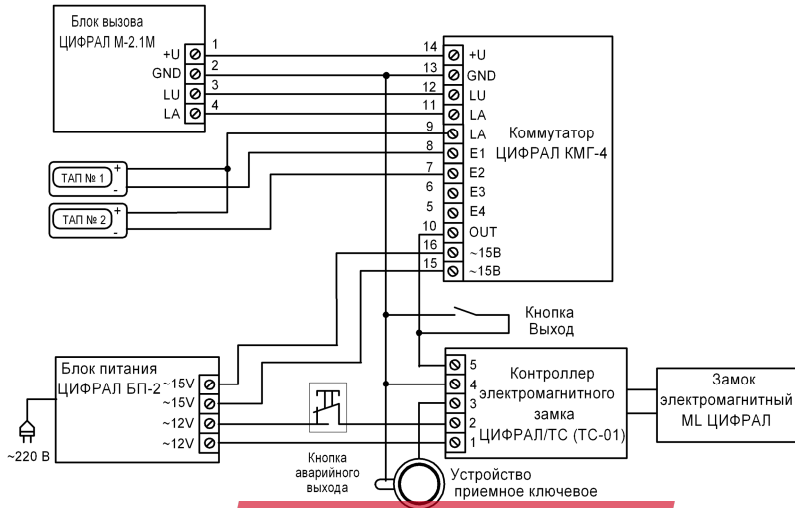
Блок вызова
ЦИФРАЛ М-2.1М
+U
GND
LU
LA
1
2
3
4

14
13
12
11
9
8
7
6
5
10
16
15
+U
GND
LU
LA
LA
E1
E2
E3
E4
OUT
~15В
~15В
Коммутатор
ЦИФРАЛ КМГ-4

ТАП № 1
ТАП № 2
+
-
+
-

Кнопка
Выход

Блок питания
ЦИФРАЛ БП-2
~15V
~15V
~12V
~12V
~220 В

Кнопка
аварийного
выхода

Контроллер
электромагнитного
замка
ЦИФРАЛ/ТС (ТС-01)
5
4
3
2
1

Замок
электромагнитный
ML ЦИФРАЛ

Устройство
приемное ключевое